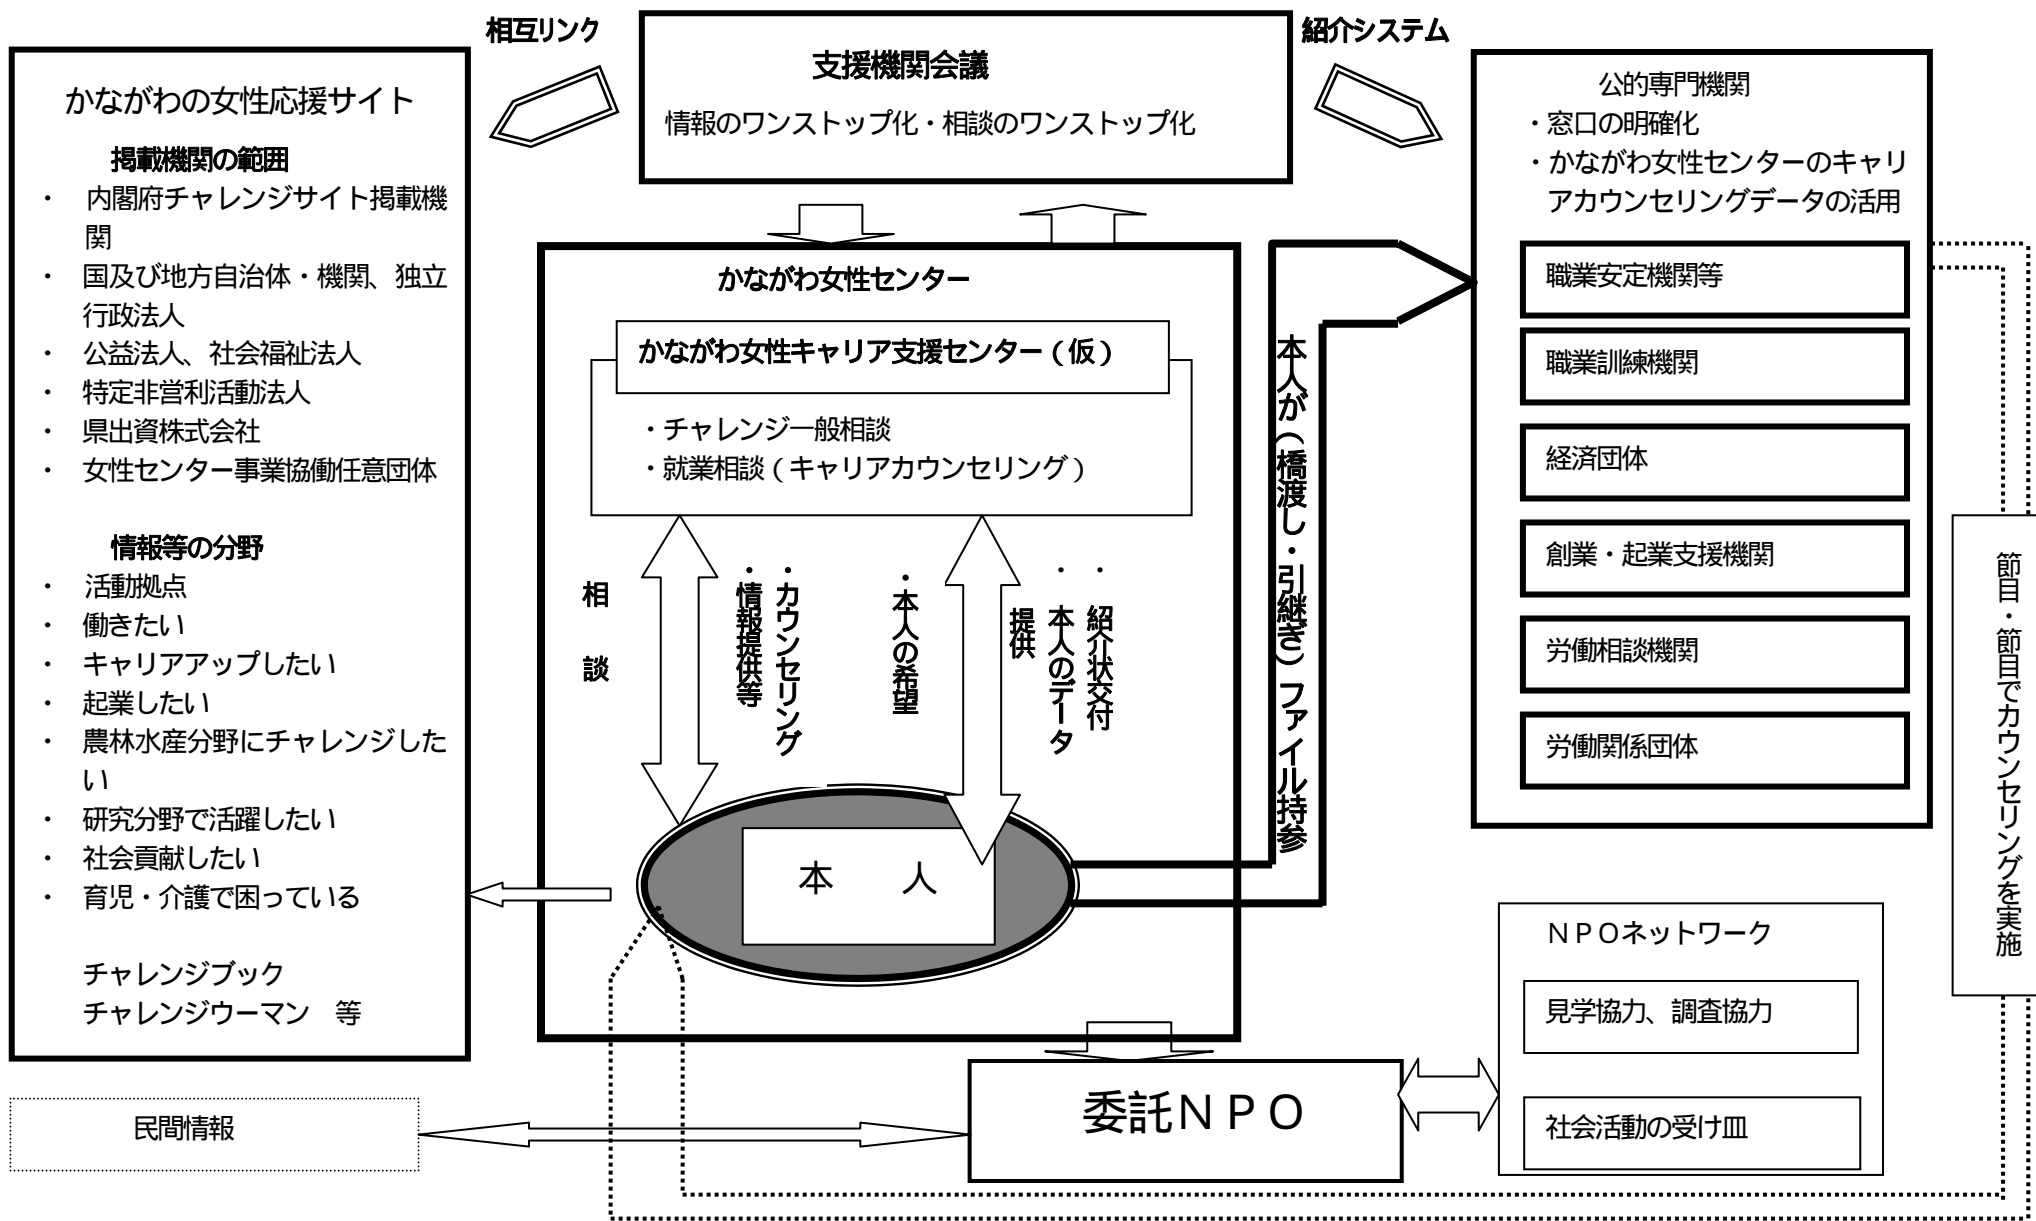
相互リンク

支援機関会議

情報のワンストップ化・相談のワンストップ化

紹介システム

かながわの女性応援サイト

掲載機関の範囲

・ 内閣府チャレンジサイト掲載機関
・ 国及び地方自治体・機関、独立行政法人
・ 公益法人、社会福祉法人
・ 特定非営利活動法人
・ 県出資株式会社
・ 女性センター事業協働任意団体

情報等の分野

・ 活動拠点
・ 働きたい
・ キャリアアップしたい
・ 起業したい
・ 農林水産分野にチャレンジしたい
・ 研究分野で活躍したい
・ 社会貢献したい
・ 育児・介護で困っている

チャレンジブック
チャレンジウーマン　等

かながわ女性センター

かながわ女性キャリア支援センター（仮）

・チャレンジ一般相談
・就業相談（キャリアカウンセリング）

相談

・カウンセリング
・情報提供等

・本人の希望

・紹介状交付
・本人のデータ提供

本　人

本人が（橋渡し・引継ぎ）ファイル持参

公的専門機関
・窓口の明確化
・かながわ女性センターのキャリアカウンセリングデータの活用

職業安定機関等

職業訓練機関

経済団体

創業・起業支援機関

労働相談機関

労働関係団体

節目・節目でカウンセリングを実施

NPOネットワーク

見学協力、調査協力

社会活動の受け皿

委託NPO

民間情報